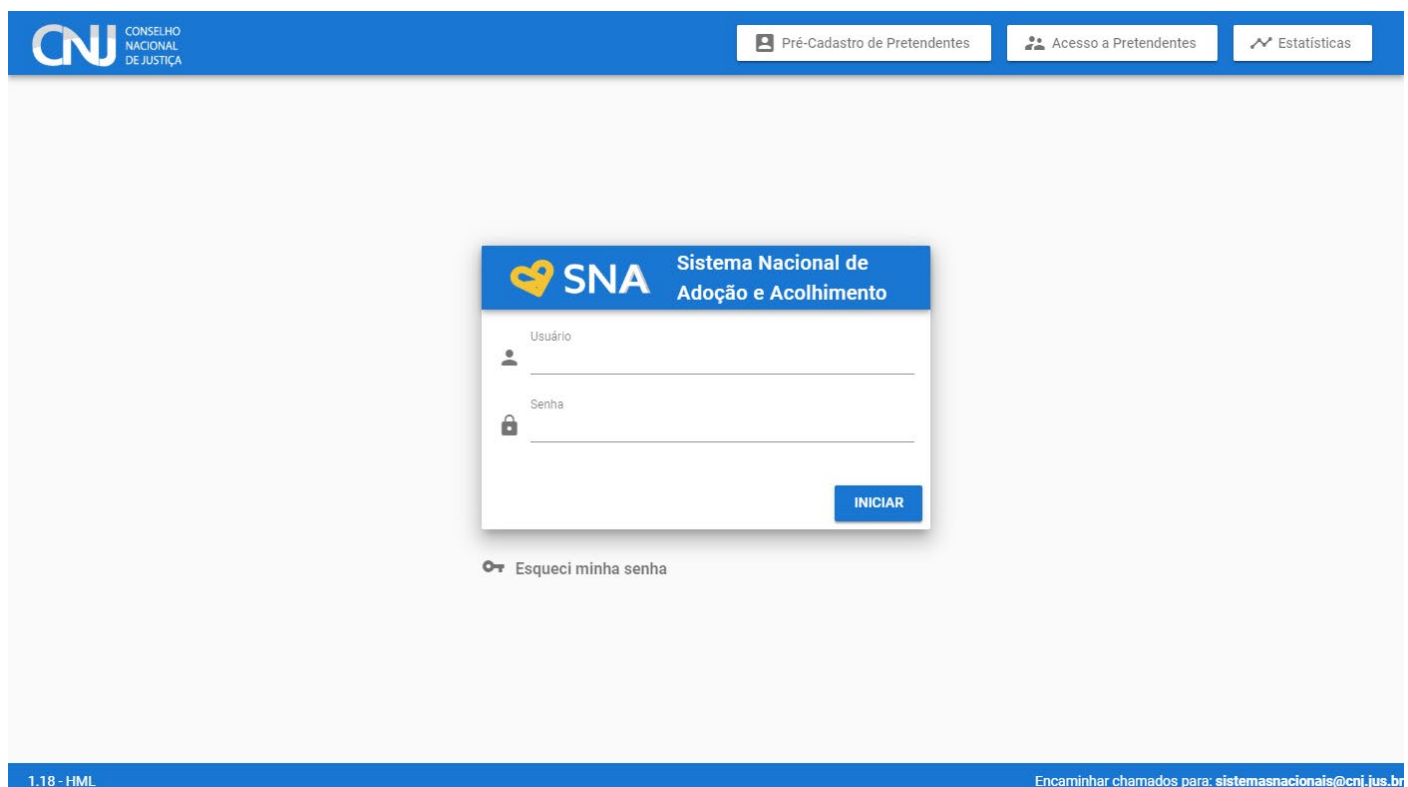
CNJ CONSELHO NACIONAL DE JUSTIÇA

Pré-Cadastro de Pretendentes

Acesso a Pretendentes

Estatísticas

SNA Sistema Nacional de Adoção e Acolhimento

Usuário

Senha

INICIAR

Esqueci minha senha

1.18 - HML

Encaminhar chamados para: sistemasnacionais@cnj.jus.br